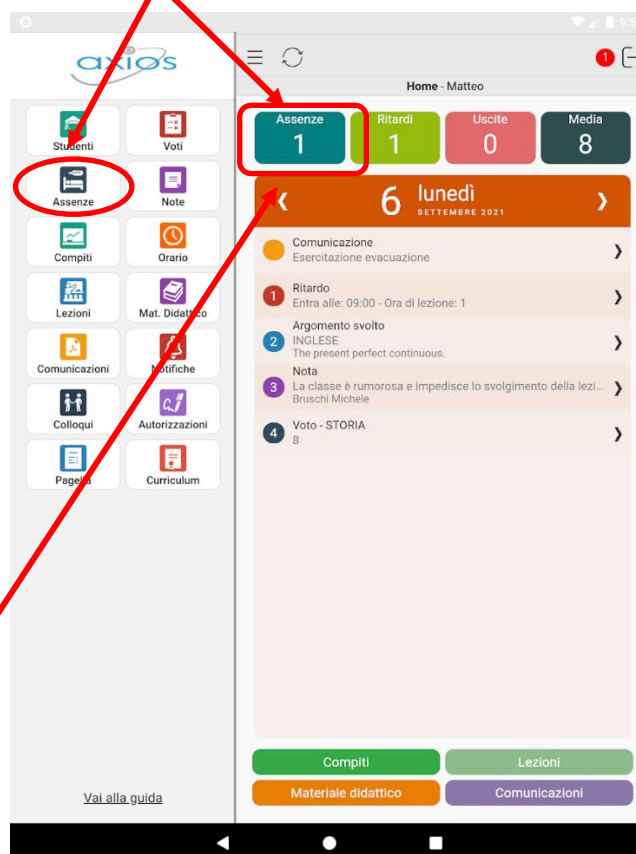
axios

Studenti
Voti
Assenze
Note
Compiti
Orario
Lezioni
Mat. Didattico
Comunicazioni
Notifiche
Colloqui
Autorizzazioni
Pagella
Curriculum

Vai alla guida

1

Home - Matteo

| Assenze | Ritardi | Uscite | Media |
|---|---|---|---|
| 1 | 1 | 0 | 8 |

6 lunedì SETTEMBRE 2021

Comunicazione
Esercitazione evacuazione

1 Ritardo
Entra alle: 09:00 - Ora di lezione: 1

2 Argomento svolto
INGLESE
The present perfect continuous.

3 Nota
La classe è rumorosa e impedisce lo svolgimento della lezi...
Bruschi Michele

4 Voto - STORIA
8

Compiti
Lezioni
Materiale didattico
Comunicazioni